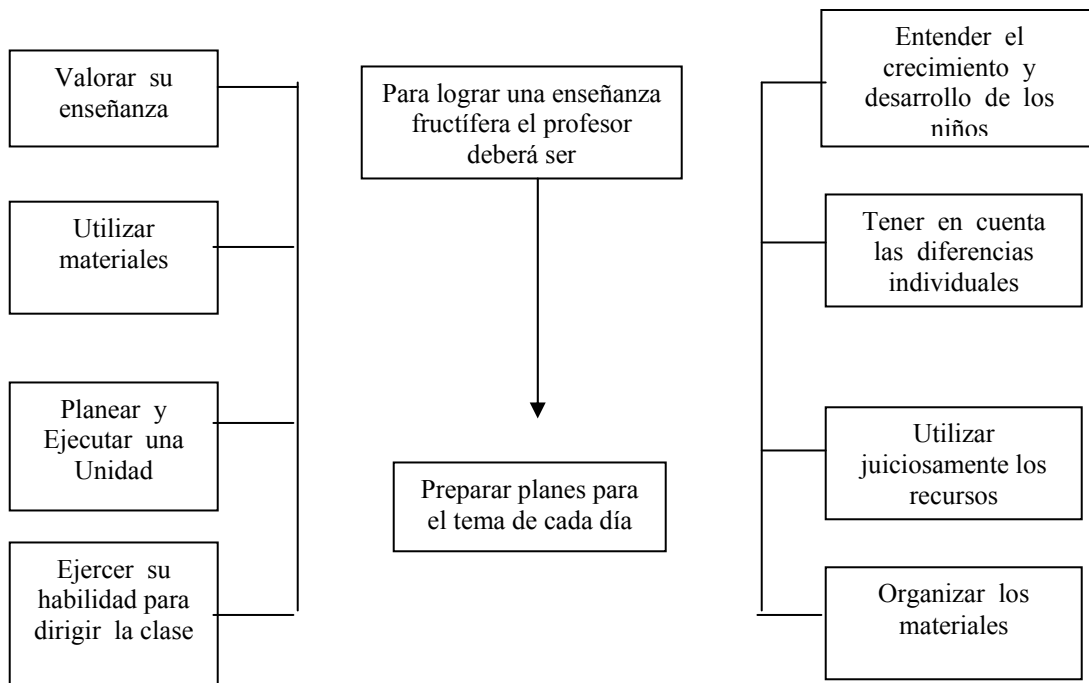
Para lograr una enseñanza fructífera el profesor deberá ser

Preparar planes para el tema de cada día

Valorar su enseñanza

Utilizar materiales

Planear y Ejecutar una Unidad

Ejercer su habilidad para dirigir la clase

Entender el crecimiento y desarrollo de los niños

Tener en cuenta las diferencias individuales

Utilizar juiciosamente los recursos

Organizar los materiales